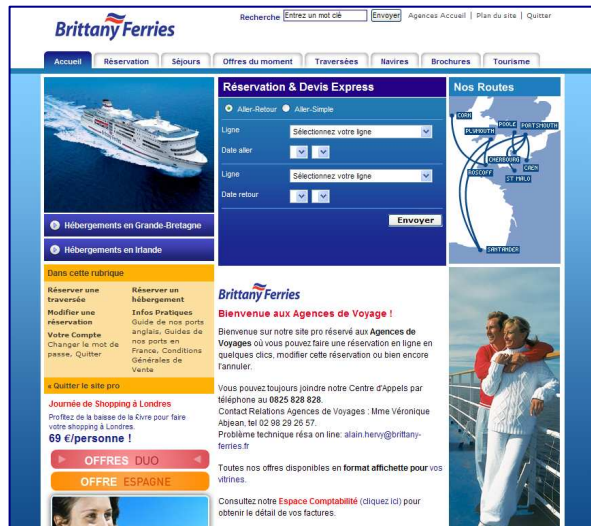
Brittany Ferries

Recherche Entrez un mot clé Envoyer Agences Accueil | Plan du site | Quitter

Accueil | Réservation | Séjours | Offres du moment | Traversées | Navires | Brochures | Tourisme

Réservation & Devis Express

Aller-Retour Aller-Simple

Ligne Sélectionnez votre ligne

Date aller

Ligne Sélectionnez votre ligne

Date retour

Envoyer

Nos Routes

CORK
PLYMOUTH
POOLE
PORTSMOUTH
CHERBOURG
CAEN
ROSCOFF
ST MALO
SANTANDER

Hébergements en Grande-Bretagne

Hébergements en Irlande

Dans cette rubrique

Réserver une traversée

Réserver un hébergement

Modifier une réservation

Infos Pratiques
Guide de nos ports anglais, Guides de nos ports en France, Conditions Générales de Vente

Votre Compte
Changer le mot de passe, Quitter

« Quitter le site pro

Journée de Shopping à Londres

Profitez de la baisse de la Livre pour faire votre shopping à Londres.

69 €/personne !

OFFRES DUO

OFFRE ESPAGNE

Brittany Ferries

Bienvenue aux Agences de Voyage !

Bienvenue sur notre site pro réservé aux Agences de Voyages où vous pouvez faire une réservation en ligne en quelques clics, modifier cette réservation ou bien encore l'annuler.

Vous pouvez toujours joindre notre Centre d'Appels par téléphone au 0825 828 828.
Contact Relations Agences de Voyages : Mme Véronique Abjean, tel 02 98 29 26 57.
Problème technique résa on line: alain.hervy@brittany-ferries.fr

Toutes nos offres disponibles en format affichette pour vos vitrines.

Consultez notre Espace Comptabilité (cliquez ici) pour obtenir le détail de vos factures.